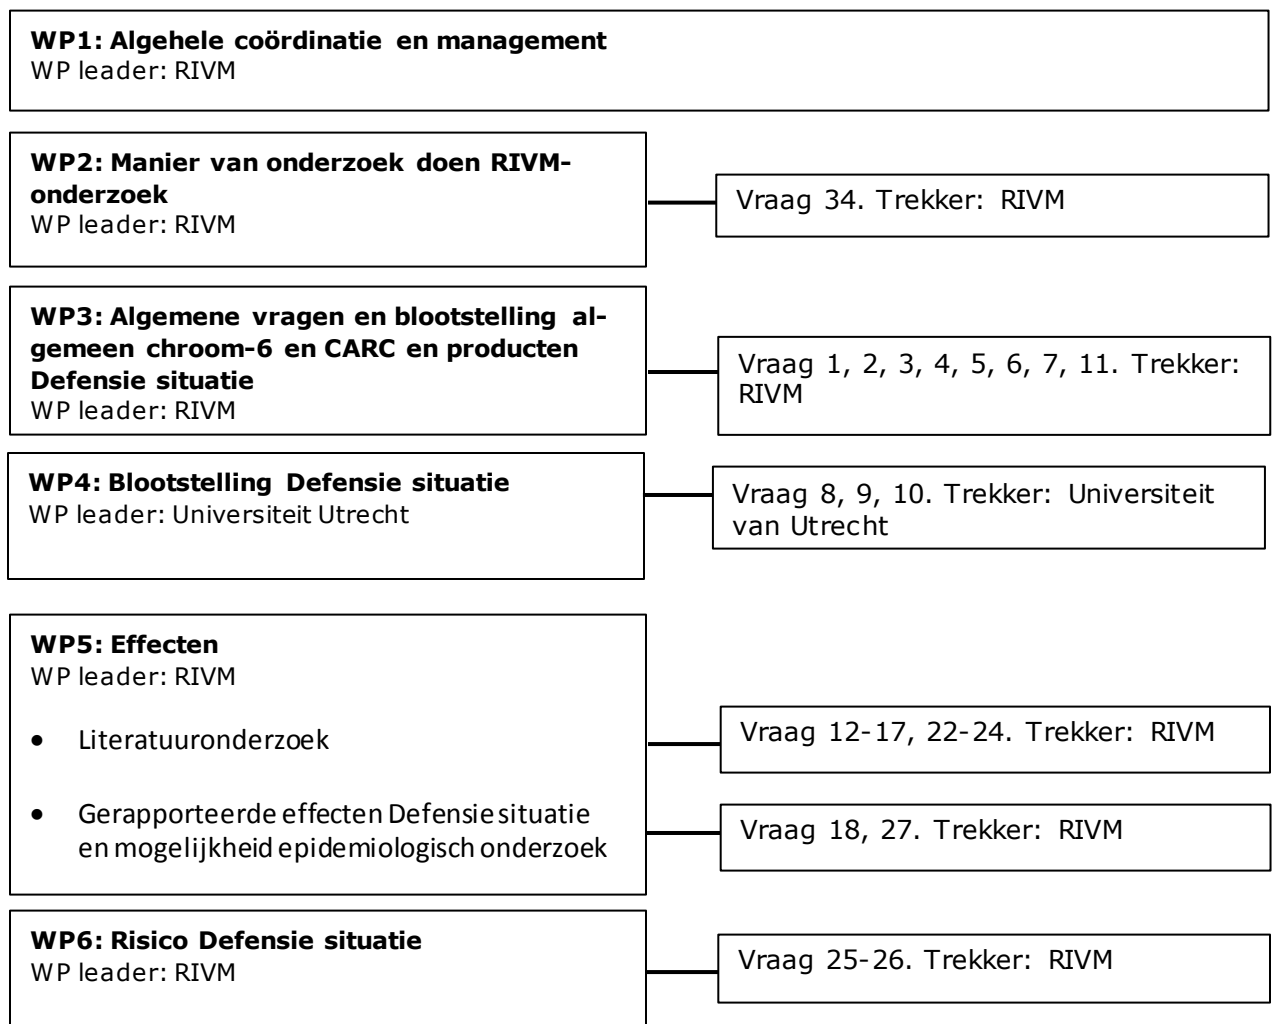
**WP1: Algehele coördinatie en management**
WP leader: RIVM

**WP2: Manier van onderzoek doen RIVM-onderzoek**
WP leader: RIVM

Vraag 34. Trekker: RIVM

**WP3: Algemene vragen en blootstelling algemeen chroom-6 en CARC en producten Defensie situatie**
WP leader: RIVM

Vraag 1, 2, 3, 4, 5, 6, 7, 11. Trekker: RIVM

**WP4: Blootstelling Defensie situatie**
WP leader: Universiteit Utrecht

Vraag 8, 9, 10. Trekker: Universiteit van Utrecht

**WP5: Effecten**
WP leader: RIVM

- Literatuuronderzoek
- Gerapporteerde effecten Defensie situatie en mogelijkheid epidemiologisch onderzoek

Vraag 12-17, 22-24. Trekker: RIVM

Vraag 18, 27. Trekker: RIVM

**WP6: Risico Defensie situatie**
WP leader: RIVM

Vraag 25-26. Trekker: RIVM